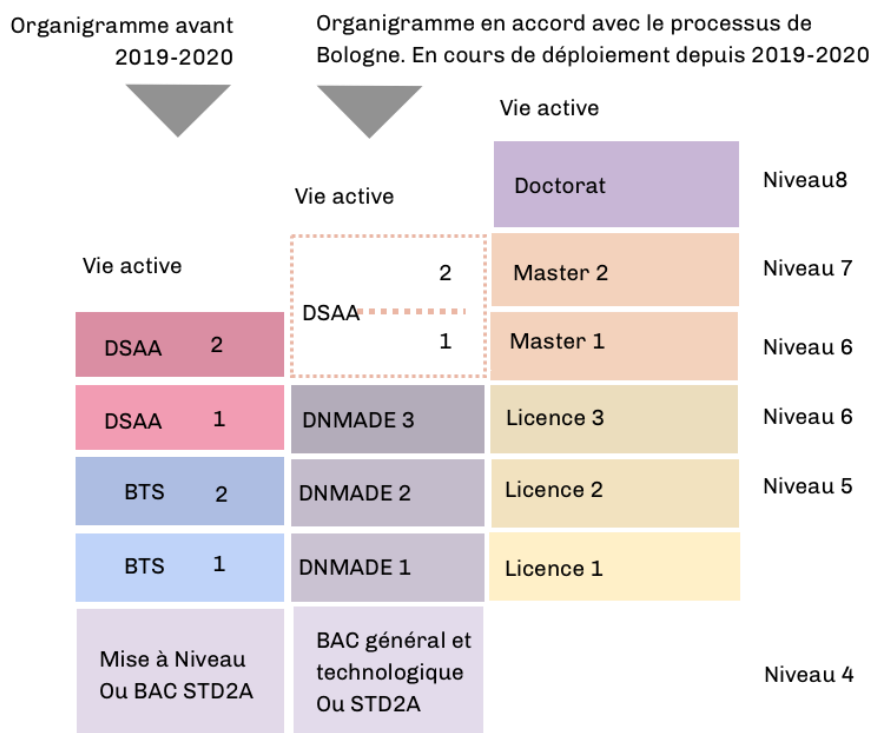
Organigramme avant 2019-2020

Organigramme en accord avec le processus de Bologne. En cours de déploiement depuis 2019-2020

Vie active

Doctorat

Niveau8

Vie active

Vie active

2

Master 2

Niveau 7

DSAA

1

Master 1

DSAA 2

Niveau 6

DSAA 1

DNMADE 3

Licence 3

Niveau 6

BTS 2

DNMADE 2

Licence 2

Niveau 5

BTS 1

DNMADE 1

Licence 1

Mise à Niveau Ou BAC STD2A

BAC général et technologique Ou STD2A

Niveau 4